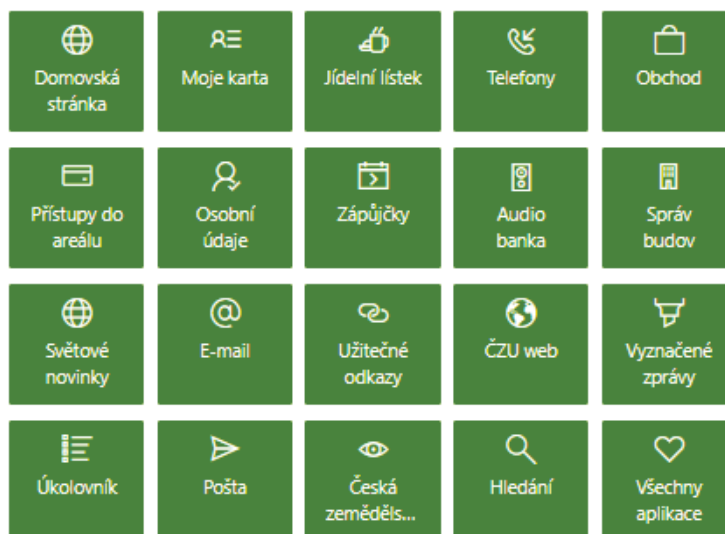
Domovská stránka

Moje karta

Jídelní lístek

Telefony

Obchod

Přístupy do areálu

Osobní údaje

Zápůjčky

Audio banka

Správ budov

Světové novinky

E-mail

Užitečné odkazy

ČZU web

Vyznačené zprávy

Úkolovník

Pošta

Česká zeměděls...

Hledání

Všechny aplikace